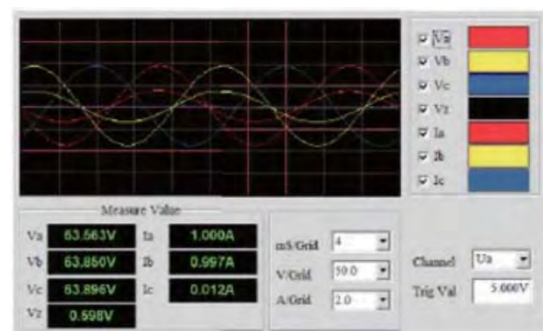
☑ Va
☑ Vb
☑ Vc
☑ Vr
☑ Ia
☑ Ib
☑ Ic

Measure Value

| Va | 63.563V | Ia | 1.000A |
|---|---|---|---|
| Vb | 63.850V | Ib | 0.997A |
| Vc | 63.896V | Ic | 0.012A |
| Vr | 0.598V | | |

mS/Grid 4
V/Grid 30.0
A/Grid 2.0

Channel Ua
Trig Val 5.000V